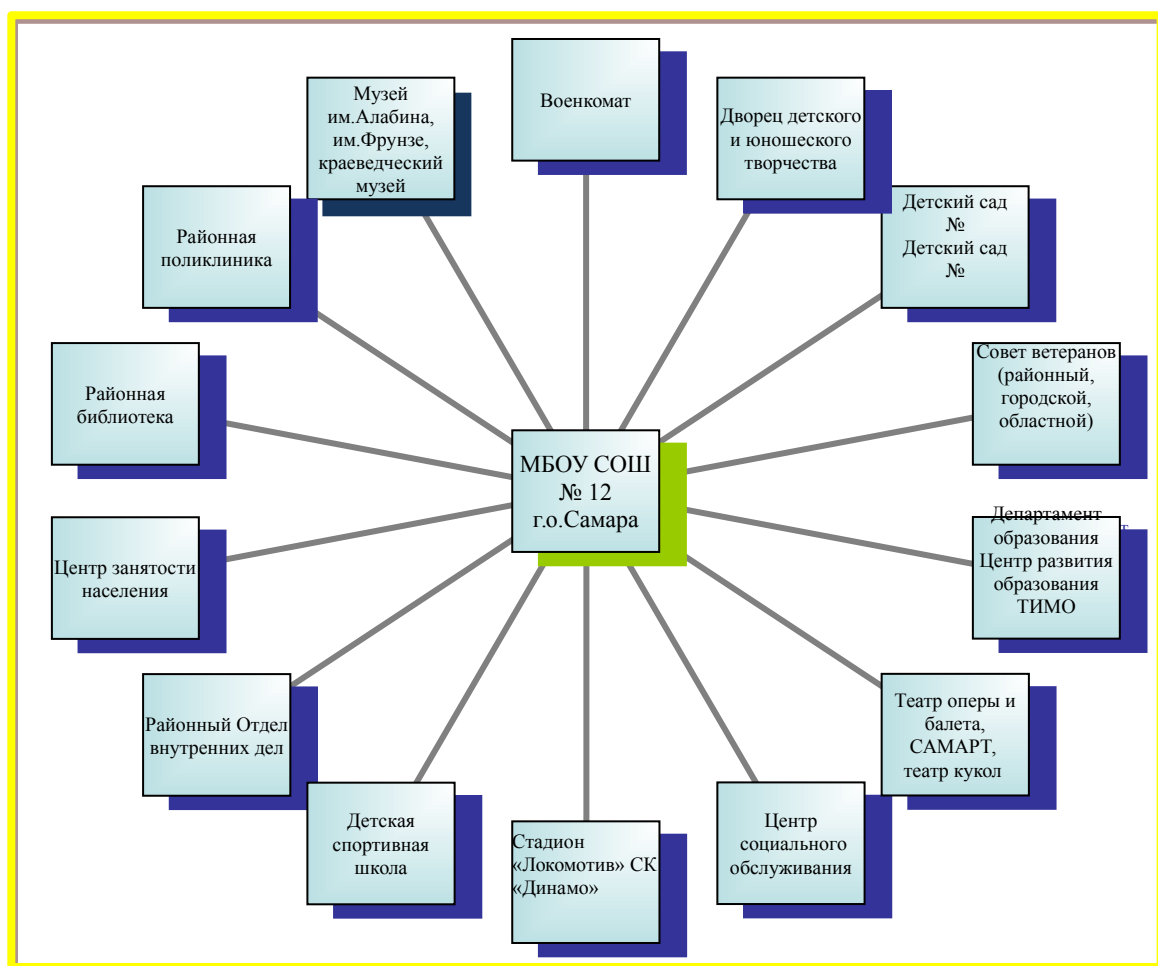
Музей им.Алабина, им.Фрунзе, краеведческий музей

Военкомат

Дворец детского и юношеского творчества

Районная поликлиника

Детский сад №
Детский сад №

Районная библиотека

Совет ветеранов (районный, городской, областной)

МБОУ СОШ № 12 г.о.Самара

Центр занятости населения

Департамент образования Центр развития образования ТИМО

Районный Отдел внутренних дел

Театр оперы и балета, САМАРТ, театр кукол

Детская спортивная школа

Стадион «Локомотив» СК «Динамо»

Центр социального обслуживания